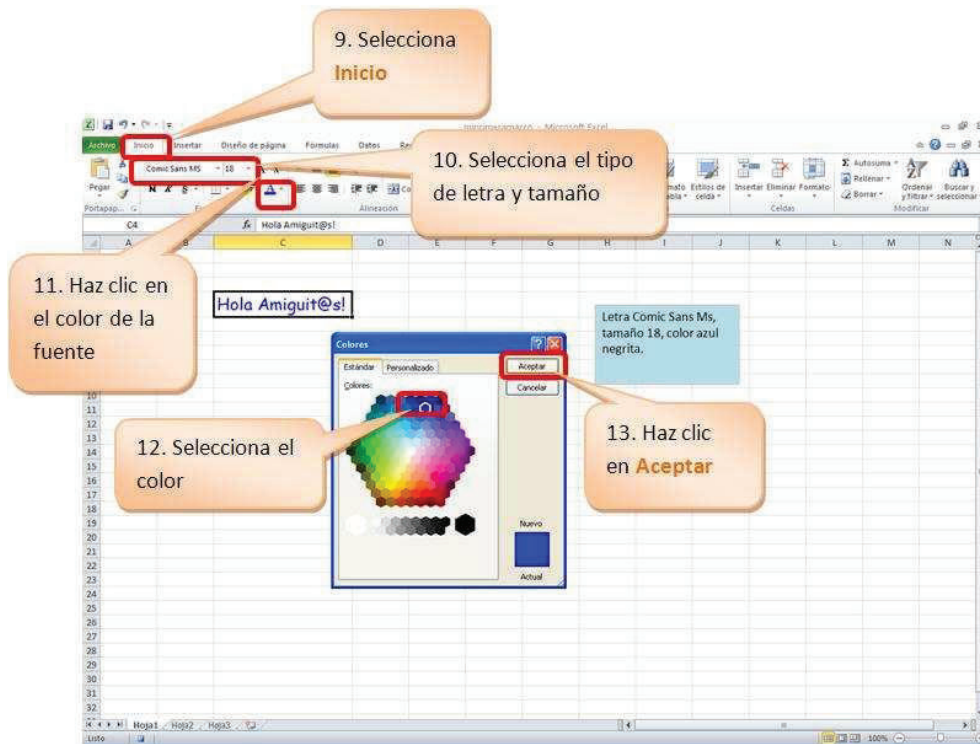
9. Selecciona Inicio

10. Selecciona el tipo de letra y tamaño

11. Haz clic en el color de la fuente

12. Selecciona el color

13. Haz clic en Aceptar

Microsoft Excel

Archivo Inicio Insertar Diseño de página Fórmulas Datos

Comic Sans MS 18

Pegar N K S A

Portapap... Alineación

Autosuma Rellenar Borrar Ordenar y filtrar Buscar y seleccionar Modificar

Estilos de celda Insertar Eliminar Formato Celdas

C4 $f_x$ Hola Amiguit@s!

A B C D E F G H I J K L M N

Hola Amiguit@s!

Letra Comic Sans Ms, tamaño 18, color azul negrita.

Colores

Estándar Personalizado

Colores:

Aceptar

Cancelar

Nuevo

Actual

10 11 12 13 14 15 16 17 18 19 20 21 22 23 24 25 26 27 28 29 30 31 32

Hoja1 Hoja2 Hoja3

Listo 100%